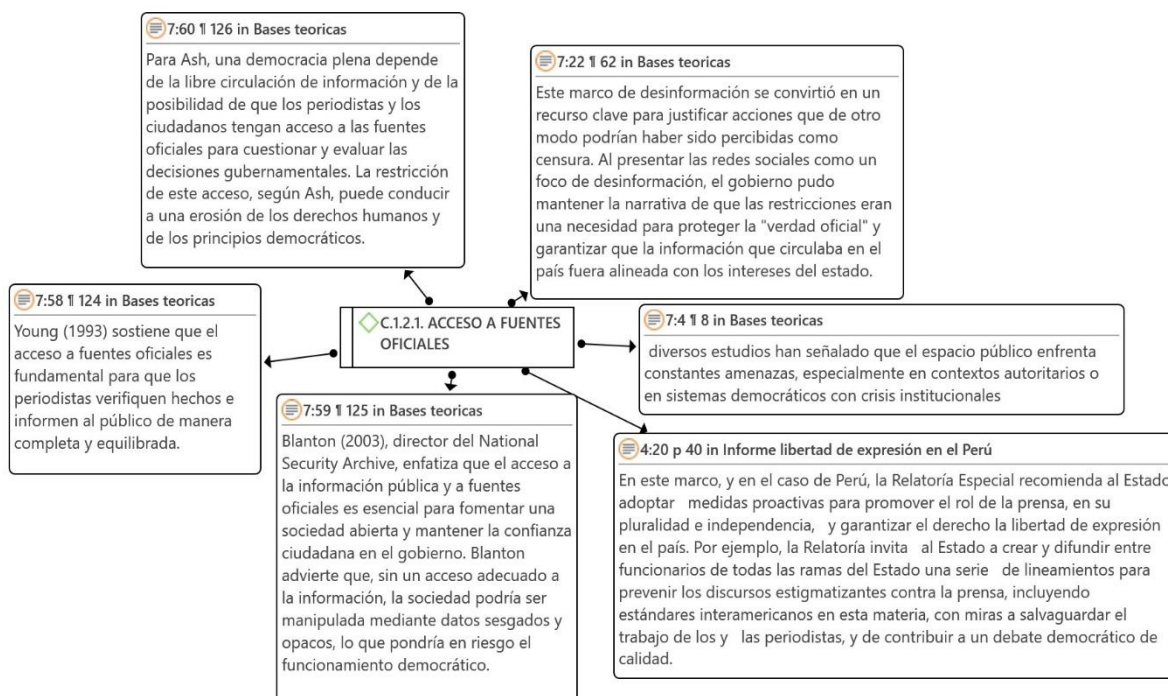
7:60 ¶ 126 in Bases teoricas

Para Ash, una democracia plena depende de la libre circulación de información y de la posibilidad de que los periodistas y los ciudadanos tengan acceso a las fuentes oficiales para cuestionar y evaluar las decisiones gubernamentales. La restricción de este acceso, según Ash, puede conducir a una erosión de los derechos humanos y de los principios democráticos.

7:22 ¶ 62 in Bases teoricas

Este marco de desinformación se convirtió en un recurso clave para justificar acciones que de otro modo podrían haber sido percibidas como censura. Al presentar las redes sociales como un foco de desinformación, el gobierno pudo mantener la narrativa de que las restricciones eran una necesidad para proteger la "verdad oficial" y garantizar que la información que circulaba en el país fuera alineada con los intereses del estado.

7:58 ¶ 124 in Bases teoricas

Young (1993) sostiene que el acceso a fuentes oficiales es fundamental para que los periodistas verifiquen hechos e informen al público de manera completa y equilibrada.

C.1.2.1. ACCESO A FUENTES OFICIALES

7:4 ¶ 8 in Bases teoricas

diversos estudios han señalado que el espacio público enfrenta constantes amenazas, especialmente en contextos autoritarios o en sistemas democráticos con crisis institucionales

7:59 ¶ 125 in Bases teoricas

Blanton (2003), director del National Security Archive, enfatiza que el acceso a la información pública y a fuentes oficiales es esencial para fomentar una sociedad abierta y mantener la confianza ciudadana en el gobierno. Blanton advierte que, sin un acceso adecuado a la información, la sociedad podría ser manipulada mediante datos sesgados y opacos, lo que pondría en riesgo el funcionamiento democrático.

4:20 p 40 in Informe libertad de expresión en el Perú

En este marco, y en el caso de Perú, la Relatoría Especial recomienda al Estado adoptar medidas proactivas para promover el rol de la prensa, en su pluralidad e independencia, y garantizar el derecho la libertad de expresión en el país. Por ejemplo, la Relatoría invita al Estado a crear y difundir entre funcionarios de todas las ramas del Estado una serie de lineamientos para prevenir los discursos estigmatizantes contra la prensa, incluyendo estándares interamericanos en esta materia, con miras a salvaguardar el trabajo de los y las periodistas, y de contribuir a un debate democrático de calidad.